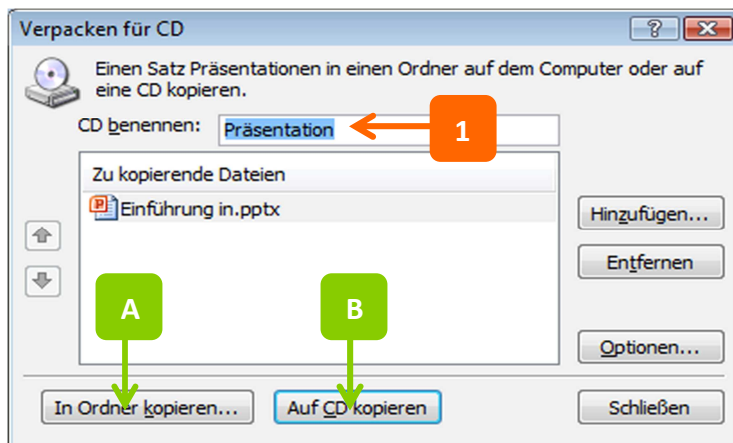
Verpacken für CD

?

Einen Satz Präsentationen in einen Ordner auf dem Computer oder auf eine CD kopieren.

CD benennen: Präsentation

1

Zu kopierende Dateien

Einführung in.pptx

Hinzufügen...

Entfernen

A

B

Optionen...

In Ordner kopieren...

Auf CD kopieren

Schließen